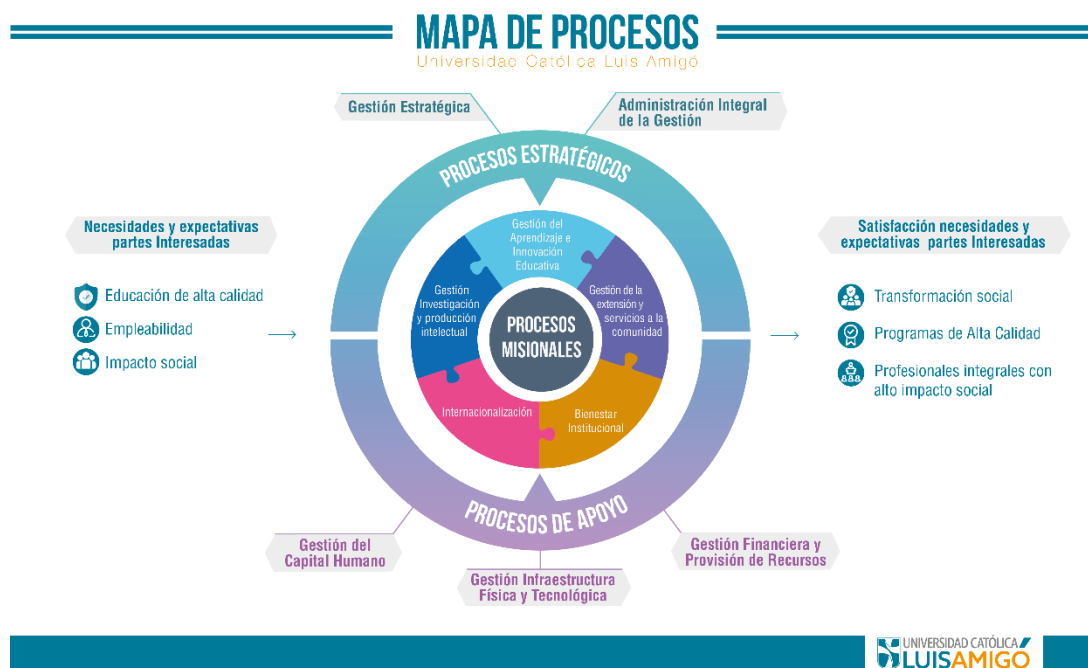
MAPA DE PROCESOS
Universidad Católica Luis Amigó

Gestión Estratégica

Administración Integral de la Gestión

PROCESOS ESTRATÉGICOS

Necesidades y expectativas partes Interesadas

Educación de alta calidad

Empleabilidad

Impacto social

Gestión del Aprendizaje e Innovación Educativa

Gestión de la extensión y servicios a la comunidad

Gestión Investigación y producción intelectual

PROCESOS MISIONALES

Internacionalización

Bienestar Institucional

Satisfacción necesidades y expectativas partes Interesadas

Transformación social

Programas de Alta Calidad

Profesionales integrales con alto impacto social

PROCESOS DE APOYO

Gestión del Capital Humano

Gestión Infraestructura Física y Tecnológica

Gestión Financiera y Provisión de Recursos

UNIVERSIDAD CATÓLICA LUIS AMIGÓ